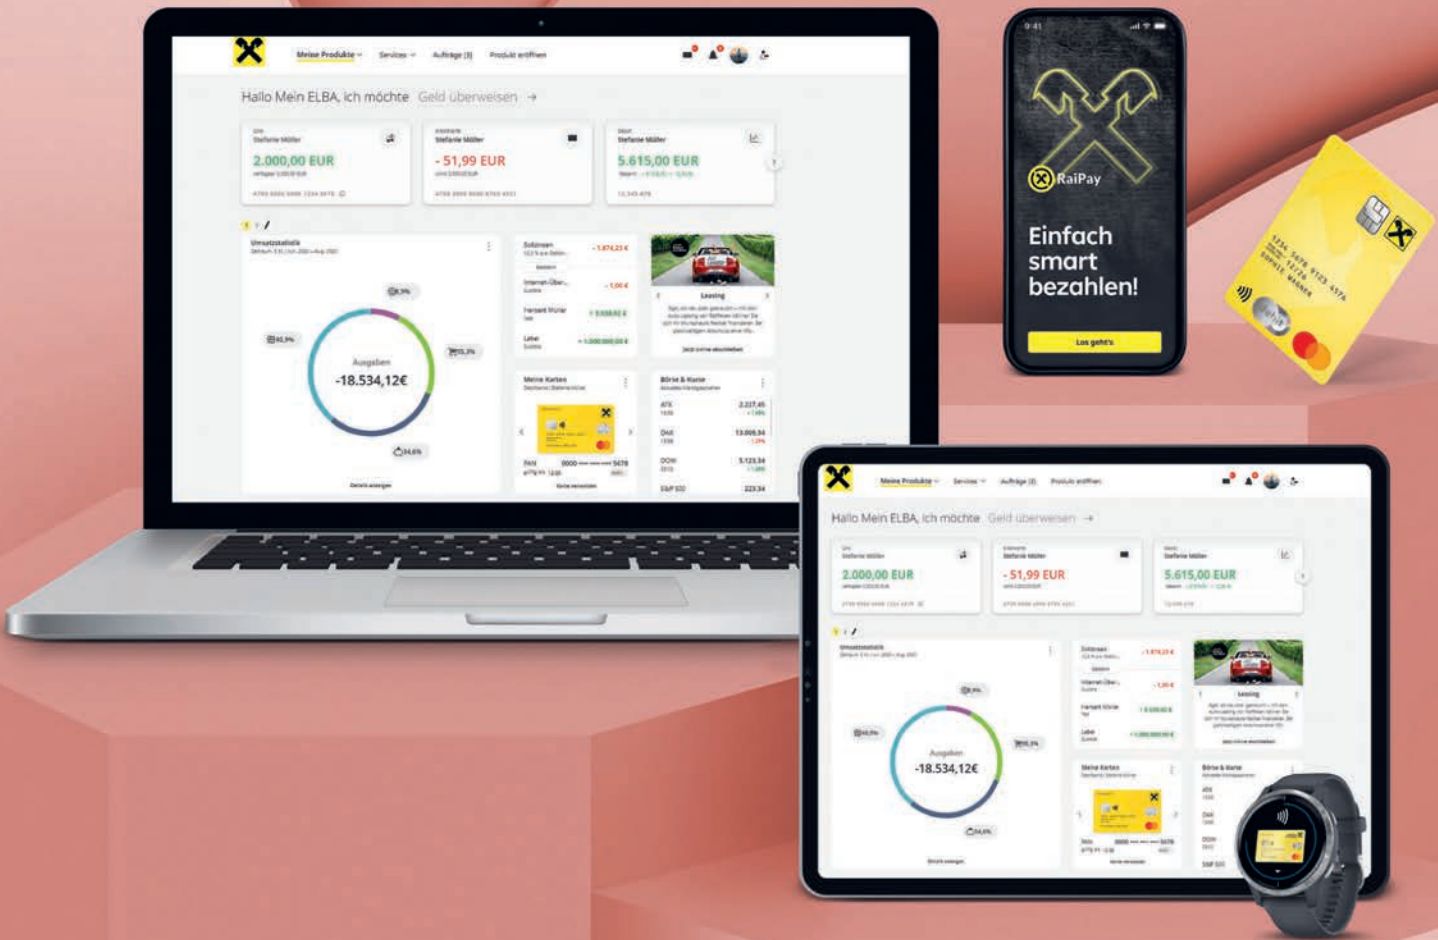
Meine Produkte Services Aufträge (3) Produkt eröffnen

Hallo Mein ELBA, ich möchte Geld überweisen →

Stefanie Müller
2.000,00 EUR

Stefanie Müller
- 51,99 EUR

Stefanie Müller
5.615,00 EUR

Umsatzstatistik

Ausgaben
-18.534,12€

Leasing

Meine Karten

Börse & Kurse

ATX 2.227,45
DAX 13.005,34
DOW 5.123,34
S&P 500 223,34

RaiPay

Einfach smart bezahlen!

Los geht's

Meine Produkte Services Aufträge (3) Produkt eröffnen

Hallo Mein ELBA, ich möchte Geld überweisen →

Stefanie Müller
2.000,00 EUR

Stefanie Müller
- 51,99 EUR

Stefanie Müller
5.615,00 EUR

Umsatzstatistik

Ausgaben
-18.534,12€

Leasing

Meine Karten

Börse & Kurse